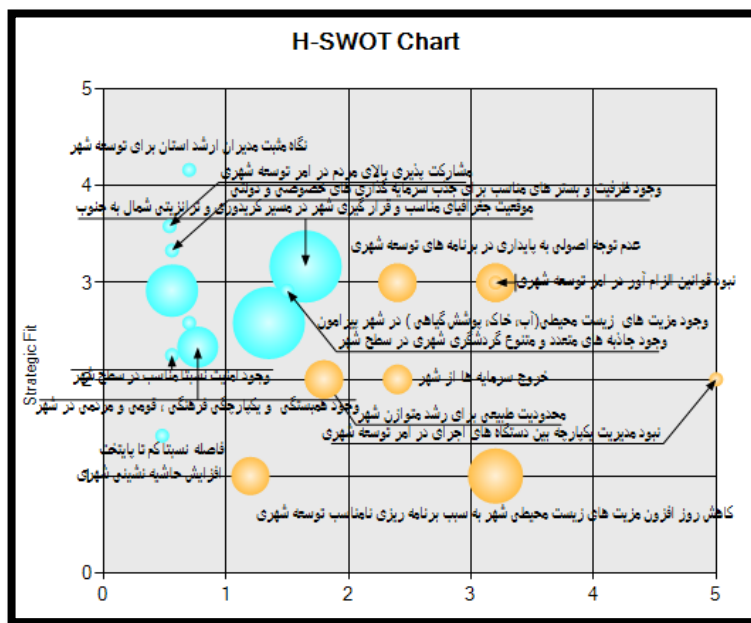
H-SWOT Chart

5
4
3
2
1
0

Strategic Fit

0
1
2
3
4
5

نگاه مثبت مدیران ارشد استان برای توسعه شهر
مشارکت پذیری بالای مردم در امر توسعه شهری
وجود ظرفیت و بستر های مناسب برای جذب سرمایه گذاری های خصوصی و دولتی
موقعیت جغرافیای مناسب و قرار گیری شهر در مسیر کریدوری و ترانزیتی شمال به جنوب
عدم توجه اصولی به پایداری در برنامه های توسعه شهری
نبود قوانین الزام آور در امر توسعه شهری
وجود مزیت های زیست محیطی(آب، خاک، پوشش گیاهی) در شهر پیرامون
وجود جاذبه های متعدد و متنوع گردشگری شهری در سطح شهر
وجود امنیت نسبتا مناسب در سطح شهر
خروج سرمایه ها از شهر
محدودیت طبیعی برای رشد متوازن شهر
وجود همبستگی و یکپارچگی فرهنگی، قومی و مذهبی در شهر
نبود مدیریت یکپارچه بین دستگاه های اجرای در امر توسعه شهری
فاصله نسبتا کم تا پایتخت
افزایش حاشیه نشینی شهری
کاهش روز افزون مزیت های زیست محیطی شهر به سبب برنامه ریزی نامناسب توسعه شهری